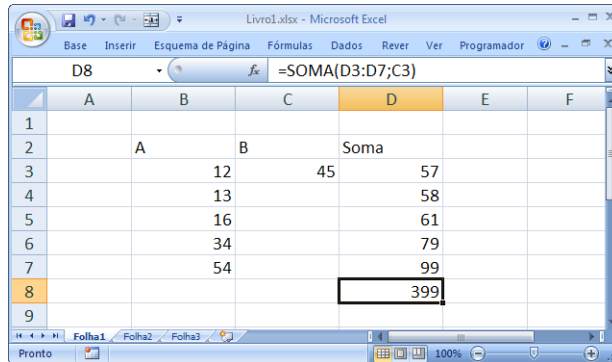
Livro1.xlsx - Microsoft Excel

Base Inserir Esquema de Página Fórmulas Dados Rever Ver Programador

D8 $f_x$ =SOMA(D3:D7;C3)

| | A | B | C | D | E | F |
|---|---|---|---|---|---|---|
| 1 | | | | | | |
| 2 | | A | B | Soma | | |
| 3 | | 12 | 45 | 57 | | |
| 4 | | 13 | | 58 | | |
| 5 | | 16 | | 61 | | |
| 6 | | 34 | | 79 | | |
| 7 | | 54 | | 99 | | |
| 8 | | | | 399 | | |
| 9 | | | | | | |

Folha1 Folha2 Folha3

Pronto 100%